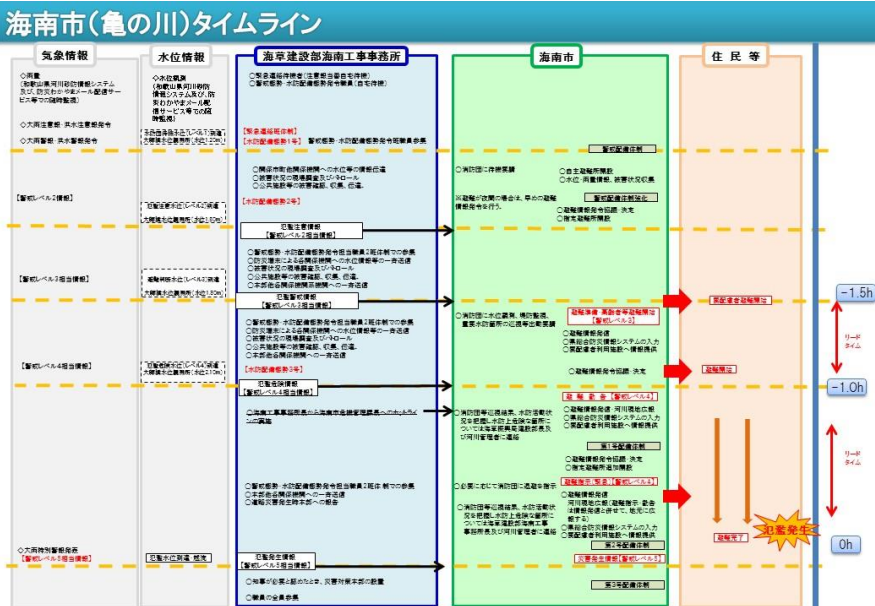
海南市(亀の川)タイムライン

気象情報

◇雨量
(和歌山県河川砂防情報システム及び、防災わかやまメール配信サービス等での随時監視)

◇大雨注意報、洪水注意報発令

◇大雨警報、洪水警報発令

【警戒レベル2情報】

【警戒レベル3相当情報】

【警戒レベル4相当情報】

◇大雨特別警報発表
【警戒レベル5相当情報】

水位情報

◇水位観測
(和歌山県河川砂防情報システム及び防災わかやまメール配信サービス等での随時監視)

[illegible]

氾濫注意水位(レベル2)到達

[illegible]

避難判断水位(レベル3)到達

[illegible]

氾濫危険水位(レベル4)到達

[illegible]

氾濫水位到達、越流

海草建設部海南工事事務所

○緊急連絡待機者(注意報当番自宅待機)
○警戒態勢:水防配備態勢発令職員(自宅待機)

【緊急連絡体制】
【水防配備態勢1号】 警戒態勢:水防配備態勢発令職員参集

○関係市町危機管理課への水位等の情報伝達
○被害状況の現場調査及びパトロール
○公共施設等の被害確認、収集、伝達。

【水防配備態勢2号】

氾濫注意情報
【警戒レベル2相当情報】

○警戒態勢:水防配備態勢発令担当職員2班体制での参集
○防災無線による各関係機関への水位情報等の一斉送信
○被害状況の現場調査及びパトロール
○公共施設等の被害確認、収集、伝達。
○本部会議関係機関への一斉送信

氾濫警戒情報
【警戒レベル3相当情報】

○警戒態勢:水防配備態勢発令担当職員2班体制での参集
○防災無線による各関係機関への水位情報等の一斉送信
○被害状況の現場調査及びパトロール
○公共施設等の被害確認、収集、伝達。
○本部会議関係機関への一斉送信

【水防配備態勢3号】

氾濫危険情報
【警戒レベル4相当情報】

○海草工事事務所長から海南市危機管理課長へのホットラインの実施

○警戒態勢:水防配備態勢発令担当職員2班体制での参集
○本部会議関係機関への一斉送信
○進行災害発生時本部への参集

氾濫発生情報
【警戒レベル5相当情報】

○知事が必要と認めたとき、災害対策本部の設置

○職員の全員参集

海南市

○消防団に待機要請

○自主避難所開設
○水位・雨量確認、被害状況収集

警戒配備体制

※避難が夜間の場合は、早めの避難情報発令を行う。

警戒配備体制強化

○避難情報発令の協議・決定
○指定避難所開設

○消防団に水位監視、堤防監視、重要水防箇所の巡視等出動要請

避難準備・高齢者等避難開始
【警戒レベル3】

○避難情報発令
○緊急防災情報システムの入力
○要配慮者利用施設へ情報提供

○避難情報発令の協議・決定

避難勧告【警戒レベル4】

○避難情報発令:河川周辺住民
○緊急防災情報システムの入力
○要配慮者利用施設へ情報提供

○消防団等巡回継続、水防活動状況を把握し水防上危険な箇所については海草建設部海南工事事務所長及び河川管理者に連絡

第1号配備体制

○避難情報発令の協議・決定
○指定避難所追加開設

○必要に応じて消防団に退避を指示

避難指示(緊急)【警戒レベル4】

○避難情報発令
河川周辺住民(避難指示:緊急は状況判断と併せて、地元に伝達する)
○緊急防災情報システムの入力
○要配慮者利用施設へ情報提供

○消防団等巡回継続、水防活動状況を把握し水防上危険な箇所については海草建設部海南工事事務所長及び河川管理者に連絡

第2号配備体制

災害発生情報【警戒レベル5】

第3号配備体制

住民等

要配慮者避難開始

避難開始

避難完了

氾濫発生

-1.5h

リードタイム

-1.0h

リードタイム

0h